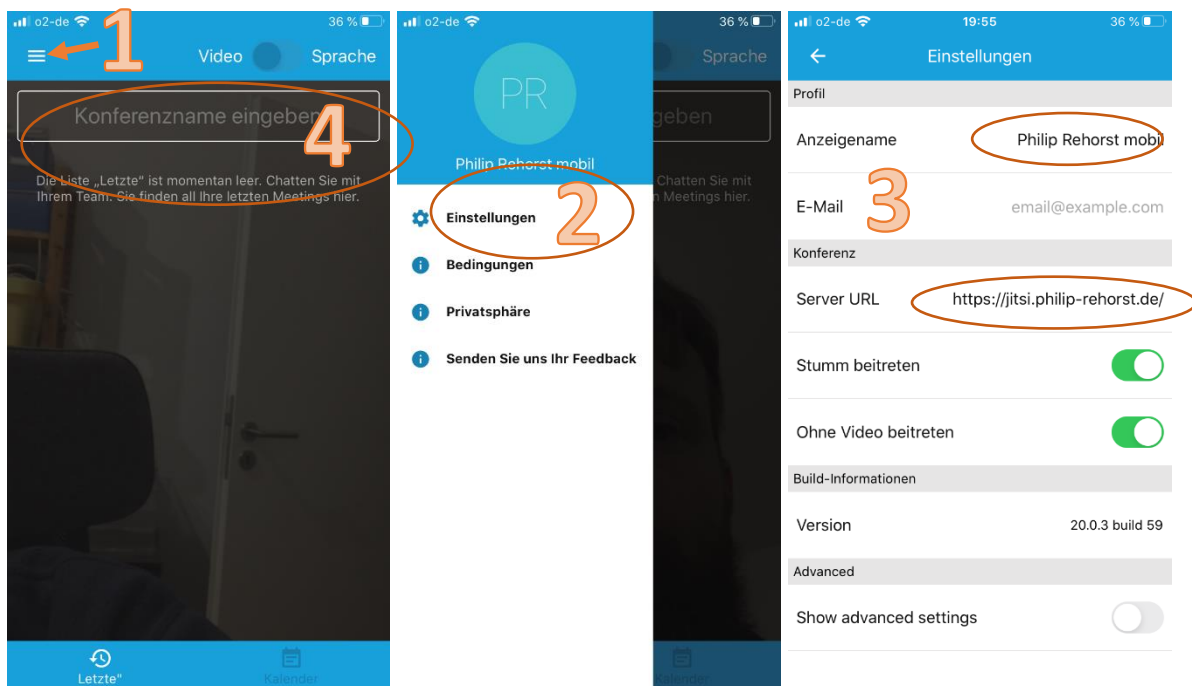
o2-de 36 %

1

Video Sprache

Konferenzname eingeben

4

Die Liste „Letzte" ist momentan leer. Chatten Sie mit Ihrem Team. Sie finden all Ihre letzten Meetings hier.

Letzte"

Kalender

o2-de 36 %

PR

Philip Rehorst mobil

Sprache

geben

Chatten Sie mit n Meetings hier.

Einstellungen

2

Bedingungen

Privatsphäre

Senden Sie uns Ihr Feedback

Kalender

o2-de 19:55 36 %

Einstellungen

Profil

Anzeigename Philip Rehorst mobil

3

E-Mail email@example.com

Konferenz

Server URL https://jitsi.philip-rehorst.de/

Stumm beitreten

Ohne Video beitreten

Build-Informationen

Version 20.0.3 build 59

Advanced

Show advanced settings